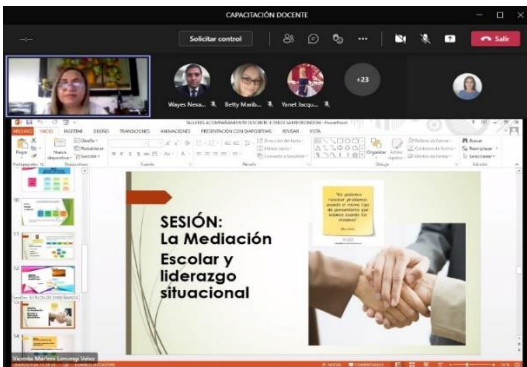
CAPACITACIÓN DOCENTE

Solicitar control

Salir

Wayes Nesa...

Betty Marib...

Ysnet Jacqu...

+23

ARCHIVO INICIO INSERTAR DISEÑO TRANSICIONES ANIMACIONES PRESENTACIÓN CON DIAPOSITIVAS REVISAR VISTA

SESIÓN:
La Mediación
Escolar y
liderazgo
situacional

"No podemos resolver problemas usando el mismo tipo de pensamiento que usamos cuando los creamos"

Vicenta Marlene Lorenzo Veloz